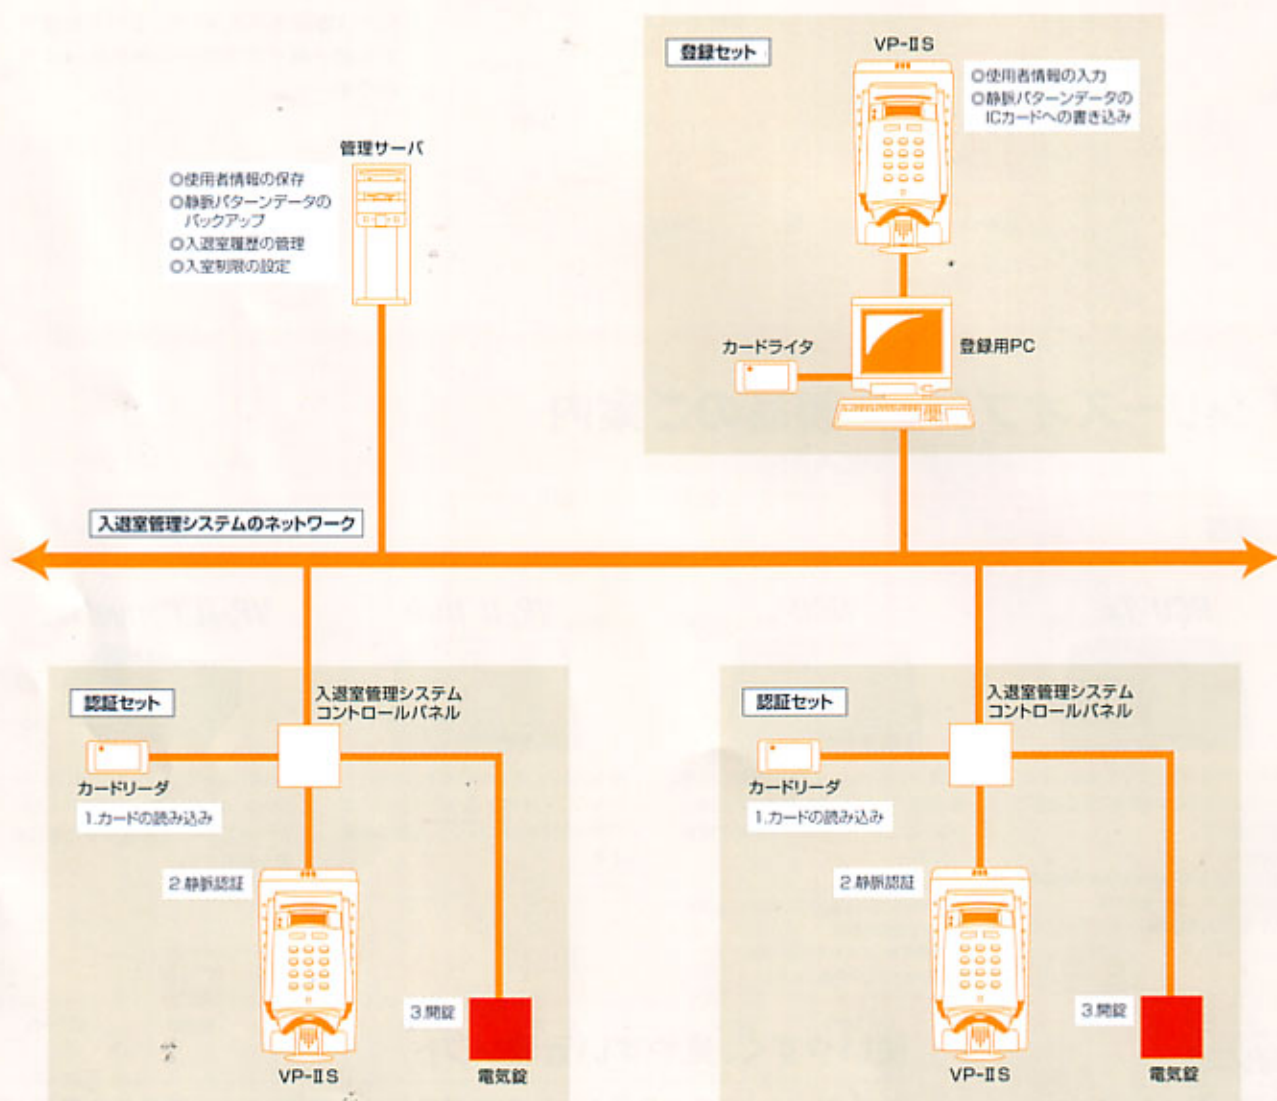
登録セット

VP-ⅡS

○使用者情報の入力
○静脈パターンデータのICカードへの書き込み

管理サーバ

○使用者情報の保存
○静脈パターンデータのバックアップ
○入退室履歴の管理
○入室制限の設定

カードライタ

登録用PC

入退室管理システムのネットワーク

認証セット

入退室管理システム
コントロールパネル

カードリーダ

1.カードの読み込み

2.静脈認証

3.開錠

VP-ⅡS

電気錠

認証セット

入退室管理システム
コントロールパネル

カードリーダ

1.カードの読み込み

2.静脈認証

3.開錠

VP-ⅡS

電気錠